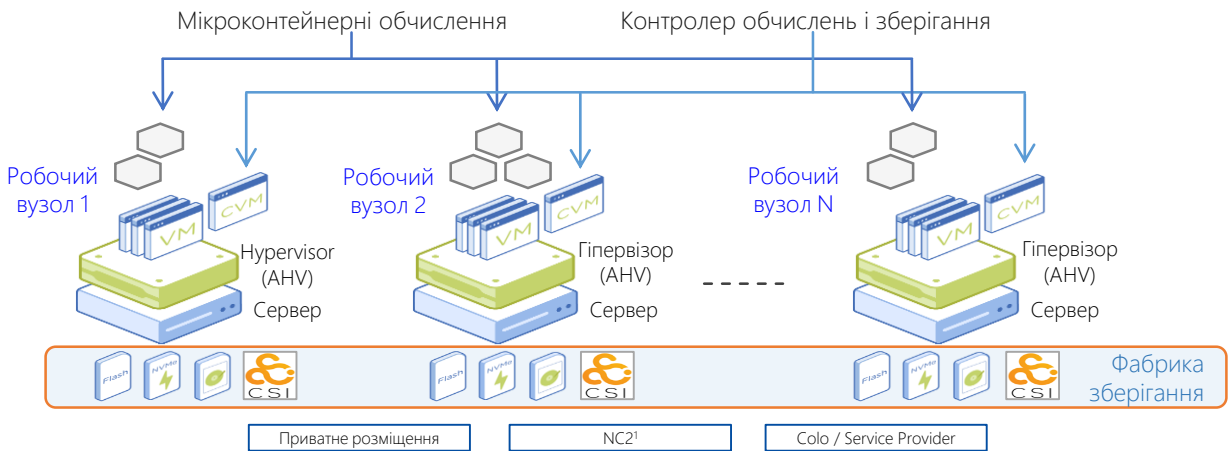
Мікроконтейнерні обчислення

Контролер обчислень і зберігання

Робочий вузол 1

CVM

VM

Hypervisor (AHV)

Сервер

Робочий вузол 2

CVM

VM

Гіпервізор (AHV)

Сервер

Робочий вузол N

CVM

VM

Гіпервізор (AHV)

Сервер

Flash NVMe CSI

Flash NVMe CSI

Flash NVMe CSI

Фабрика зберігання

Приватне розміщення

NC2$^1$

Colo / Service Provider